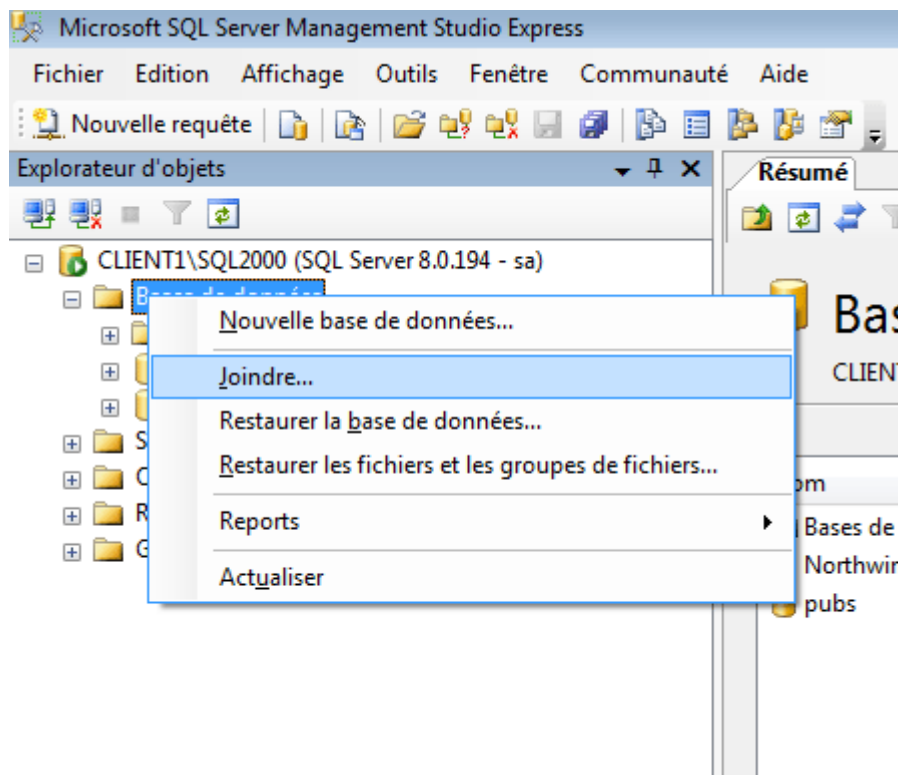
Microsoft SQL Server Management Studio Express

Fichier Edition Affichage Outils Fenêtre Communauté Aide

Nouvelle requête

Explorateur d'objets

CLIENT1\SQL2000 (SQL Server 8.0.194 - sa)

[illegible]

S

C

R

G

Nouvelle base de données...

Joindre...

Restaurer la base de données...

Restaurer les fichiers et les groupes de fichiers...

Reports

Actualiser

Résumé

Bas

CLIENT

om

Bases de

Northwin

pubs